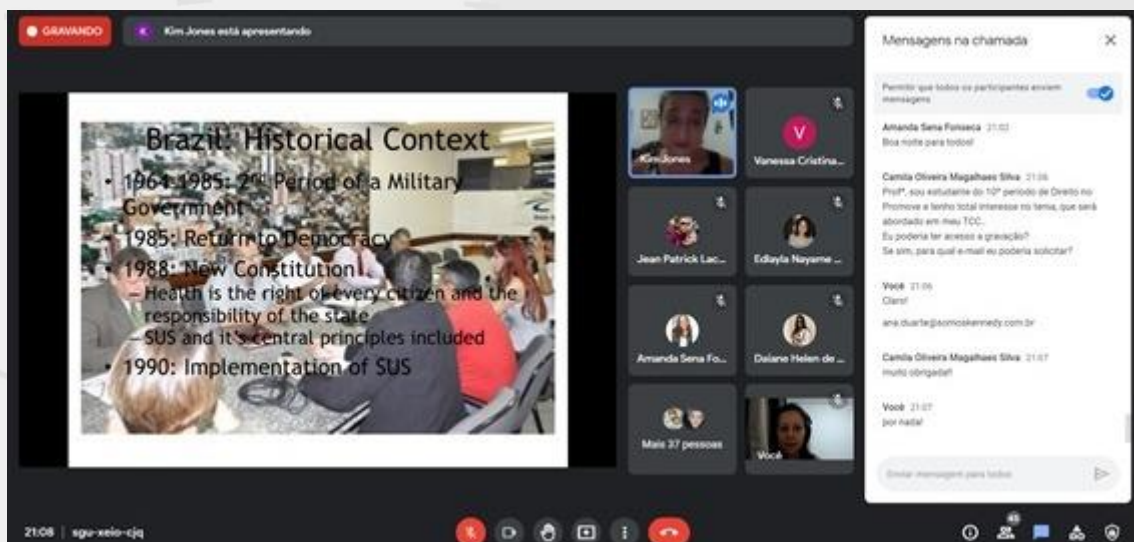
GRAVANDO

Kim Jones está apresentando

Brazil: Historical Context

• 1964-1985: 2$^{nd}$ Period of a Military Government
• 1985: Return to Democracy
• 1988: New Constitution
– Health is the right of every citizen and the responsibility of the state
– SUS and it's central principles included
• 1990: Implementation of SUS

Kim Jones

Vanessa Cristina...

Jean Patrick Lac...

Edlayla Nayame ...

Amanda Sena Fo...

Daiane Helen de ...

Mais 37 pessoas

Você

Mensagens na chamada

Permitir que todos os participantes enviem mensagens

Amanda Sena Fonseca 21:03
Boa noite para todos!

Camila Oliveira Magalhaes Silva 21:06
Profª, sou estudante do 10º período de Direito no Promove e tenho total interesse no tema, que será abordado em meu TCC..
Eu poderia ter acesso a gravação?
Se sim, para qual e-mail eu poderia solicitar?

Você 21:06
Claro!
ana.duarte@somoskennedy.com.br

Camila Oliveira Magalhaes Silva 21:07
muito obrigada!!

Você 21:07
por nada!

Enviar mensagem para todos

21:08 | sgu-xeio-cjq

45